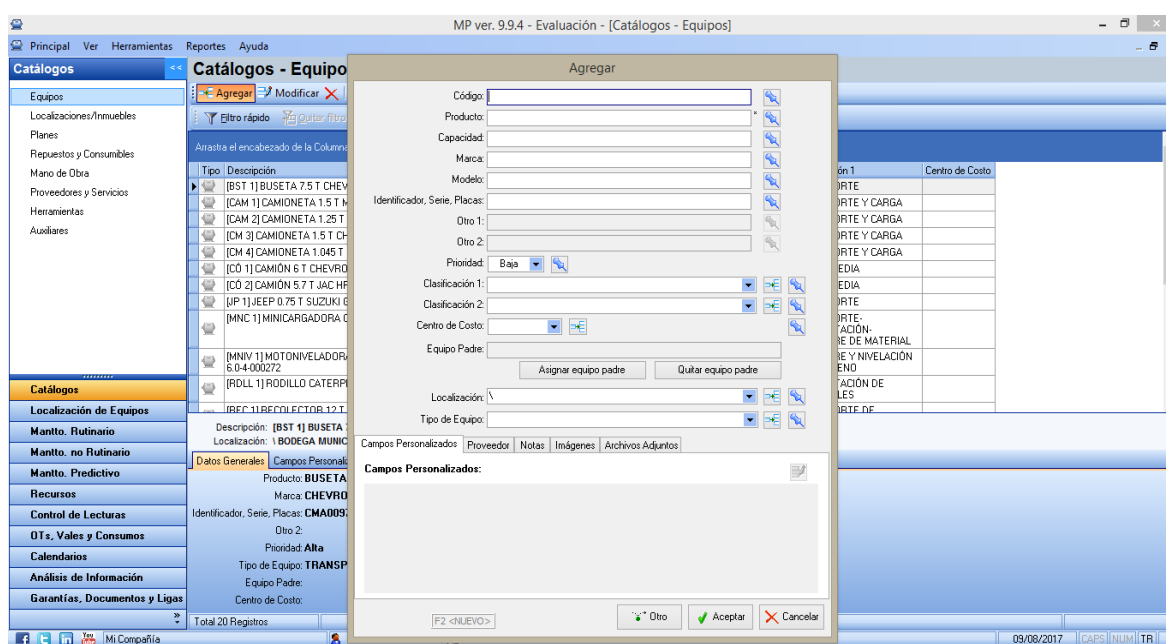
MP ver. 9.9.4 - Evaluación - [Catálogos - Equipos]

Principal Ver Herramientas Reportes Ayuda

Catálogos

Equipos
Localizaciones/Inmuebles
Planes
Repuestos y Consumibles
Mano de Obra
Proveedores y Servicios
Herramientas
Auxiliares

Catálogos
Localización de Equipos
Mantto. Rutinario
Mantto. no Rutinario
Mantto. Predictivo
Recursos
Control de Lecturas
OTs, Vales y Consumos
Calendarios
Análisis de Información
Garantías, Documentos y Ligas

Catálogos - Equipo

Agregar Modificar

Filtro rápido Quitar filtro

Arrastra el encabezado de la Columna

| Tipo | Descripción | ón 1 | Centro de Costo |
|---|---|---|---|
| | [BST 1] BUSETA 7.5 T CHEV | RTE | |
| | [CAM 1] CAMIONETA 1.5 T M | RTE Y CARGA | |
| | [CAM 2] CAMIONETA 1.25 T | RTE Y CARGA | |
| | [CM 3] CAMIONETA 1.5 T CH | RTE Y CARGA | |
| | [CM 4] CAMIONETA 1.045 T | RTE Y CARGA | |
| | [CÓ 1] CAMIÓN 6 T CHEVRO | EDIA | |
| | [CÓ 2] CAMIÓN 5.7 T JAC HF | EDIA | |
| | [JP 1] JEEP 0.75 T SUZUKI G | RTE | |
| | [MNC 1] MINICARGADORA C | RTE-TACIÓN-E DE MATERIAL | |
| | [MNIV 1] MOTONIVELADORA 6.0-4-000272 | E Y NIVELACIÓN ENO | |
| | [RDLL 1] RODILLO CATERPI | TACIÓN DE LES | |
| | [REC 1] RECOLECTOR 12 T | RTE DE | |

Descripción: [BST 1] BUSETA
Localización: \ BODEGA MUNIC

Datos Generales Campos Personaliz

Producto: BUSETA
Marca: CHEVRO
Identificador, Serie, Placas: CMA009
Otro 2:
Prioridad: Alta
Tipo de Equipo: TRANSP
Equipo Padre:
Centro de Costo:

Total 20 Registros

Mi Compañía

Agregar

Código:
Producto:
Capacidad:
Marca:
Modelo:
Identificador, Serie, Placas:
Otro 1:
Otro 2:
Prioridad: Baja
Clasificación 1:
Clasificación 2:
Centro de Costo:
Equipo Padre:
Asignar equipo padre
Quitar equipo padre
Localización: \
Tipo de Equipo:

Campos Personalizados | Proveedor | Notas | Imágenes | Archivos Adjuntos

Campos Personalizados:

F2 <NUEVO>

Otro
Aceptar
Cancelar

09/08/2017 CAPS NUM TR